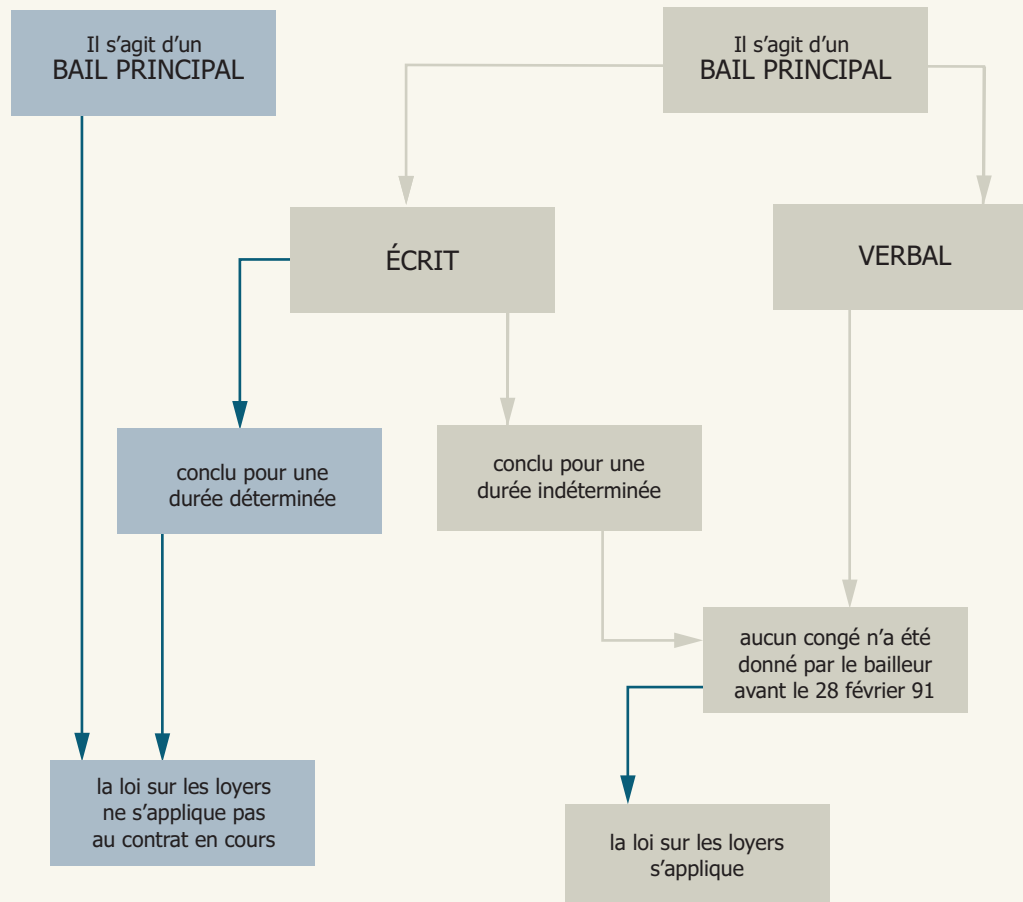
Il s'agit d'un
BAIL PRINCIPAL

Il s'agit d'un
BAIL PRINCIPAL

ÉCRIT

VERBAL

conclu pour une durée déterminée

conclu pour une durée indéterminée

aucun congé n'a été donné par le bailleur avant le 28 février 91

la loi sur les loyers ne s'applique pas au contrat en cours

la loi sur les loyers s'applique